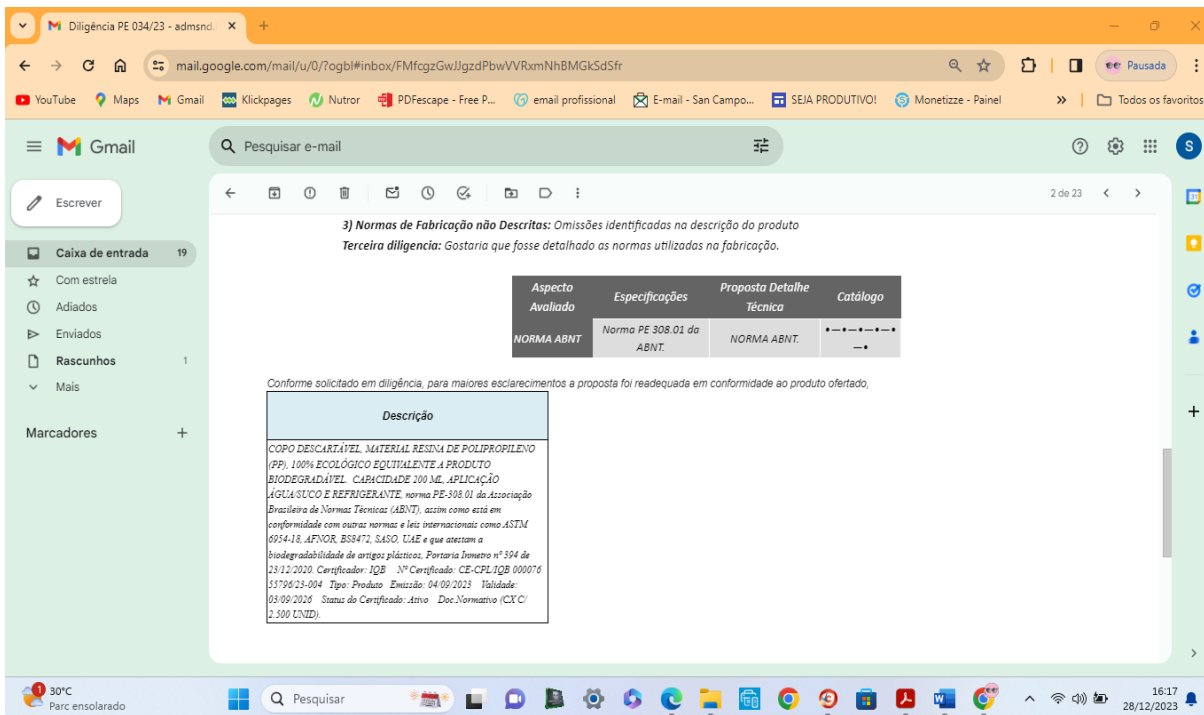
Diligência PE 034/23 - admsnd ×

mail.google.com/mail/u/0/?ogbl#inbox/FMfcgzGwJJgzdPbwVVRxmNhBMGkSdSfr

Pausada

YouTube Maps Gmail Klickpages Nutror PDFescape - Free P... email profissional E-mail - San Campo... SEJA PRODUTIVO! Monetizze - Painel » Todos os favoritos

Gmail

Pesquisar e-mail

Escrever

Caixa de entrada 19
Com estrela
Adiados
Enviados
Rascunhos 1
Mais

Marcadores +

2 de 23

**3) Normas de Fabricação não Descritas:** Omissões identificadas na descrição do produto
**Terceira diligencia:** Gostaria que fosse detalhado as normas utilizadas na fabricação.

| Aspecto Avaliado | Especificações | Proposta Detalhe Técnica | Catálogo |
|---|---|---|---|
| NORMA ABNT | Norma PE 308.01 da ABNT. | NORMA ABNT. | •—•—•—•—• —• |

Conforme solicitado em diligência, para maiores esclarecimentos a proposta foi readequada em conformidade ao produto ofertado,

| Descrição |
|---|
| COPO DESCARTÁVEL, MATERIAL RESINA DE POLIPROPILENO (PP), 100% ECOLÓGICO EQUIVALENTE A PRODUTO BIODEGRADÁVEL. CAPACIDADE 200 ML, APLICAÇÃO ÁGUA/SUCO E REFRIGERANTE, norma PE-308.01 da Associação Brasileira de Normas Técnicas (ABNT), assim como está em conformidade com outras normas e leis internacionais como ASTM 6954-18, AFNOR, BS8472, SASO, UAE e que atestam a biodegradabilidade de artigos plásticos, Portaria Inmetro nº 394 de 23/12/2020. Certificador: IQB Nº Certificado: CE-CPL/IQB 000076 55796/23-004 Tipo: Produto Emissão: 04/09/2023 Validade: 03/09/2026 Status do Certificado: Ativo Doc.Normativo (CX C/ 2.500 UNID). |

30°C
Parc ensolarado

Pesquisar

16:17
28/12/2023